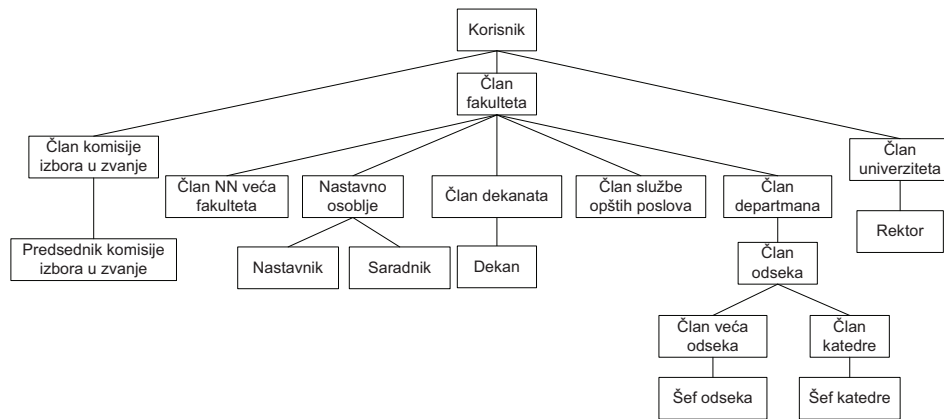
Korisnik

Član fakulteta

Član komisije izbora u zvanje

Član NN veća fakulteta

Nastavno osoblje

Član dekanata

Član službe opštih poslova

Član departmana

Član univerziteta

Predsednik komisije izbora u zvanje

Nastavnik

Saradnik

Dekan

Član odseka

Rektor

Član veća odseka

Član katedre

Šef odseka

Šef katedre